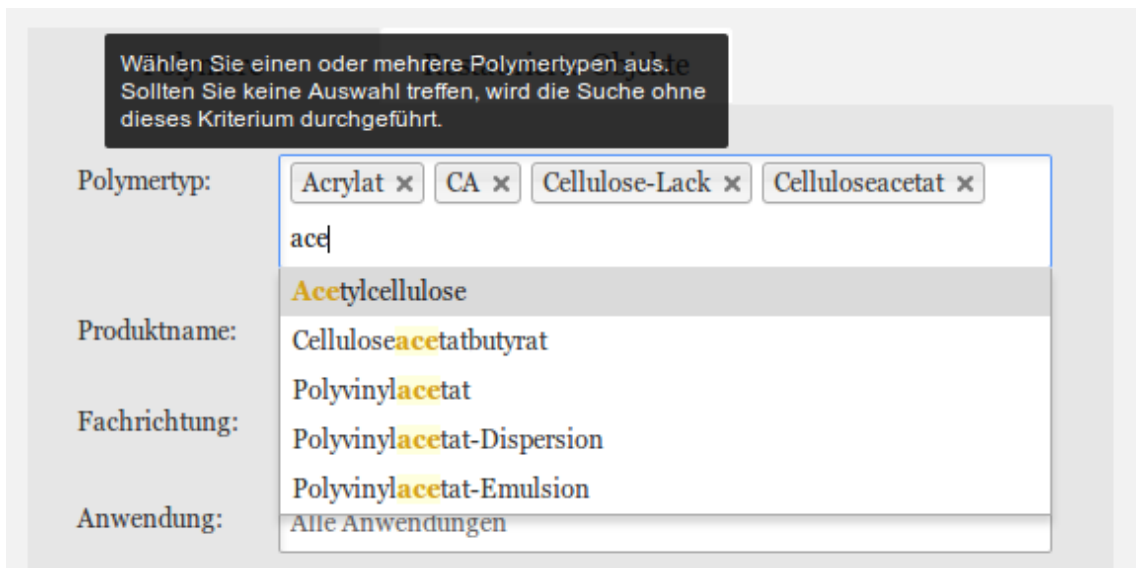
Wählen Sie einen oder mehrere Polymertypen aus. Sollten Sie keine Auswahl treffen, wird die Suche ohne dieses Kriterium durchgeführt.

Polymertyp:
Acrylat ×
CA ×
Cellulose-Lack ×
Celluloseacetat ×
ace

Acetylcellulose
Celluloseacetatbutyrat
Polyvinylacetat
Polyvinylacetat-Dispersion
Polyvinylacetat-Emulsion

Produktname:

Fachrichtung:

Anwendung:
Alle Anwendungen